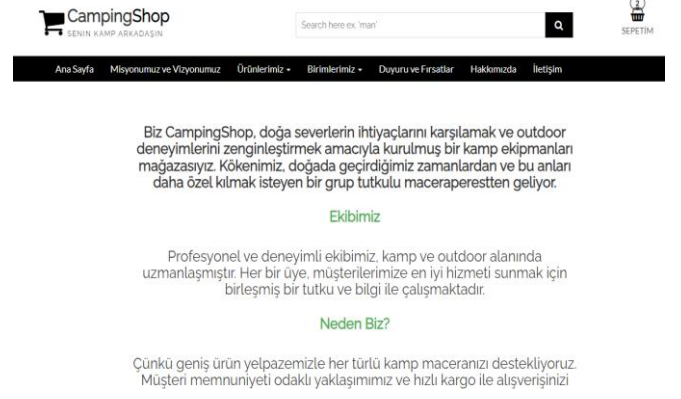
CampingShop
SENIN KAMP ARKADAŞIN

Search here ex. 'man'

2
SEPETİM

Ana Sayfa Misyonumuz ve Vizyonumuz Ürünlerimiz Birimlerimiz Duyuru ve Fırsatlar Hakkımızda İletişim

Biz CampingShop, doğa severlerin ihtiyaçlarını karşılamak ve outdoor deneyimlerini zenginleştirmek amacıyla kurulmuş bir kamp ekipmanları mağazasıyız. Kökenimiz, doğada geçirdiğimiz zamanlardan ve bu anları daha özel kılmak isteyen bir grup tutkulu maceraperestten geliyor.

Ekibimiz

Profesyonel ve deneyimli ekibimiz, kamp ve outdoor alanında uzmanlaşmıştır. Her bir üye, müşterilerimize en iyi hizmeti sunmak için birleşmiş bir tutku ve bilgi ile çalışmaktadır.

Neden Biz?

Çünkü geniş ürün yelpazemizle her türlü kamp maceranızı destekliyoruz. Müşteri memnuniyeti odaklı yaklaşımımız ve hızlı kargo ile alışverişinizi